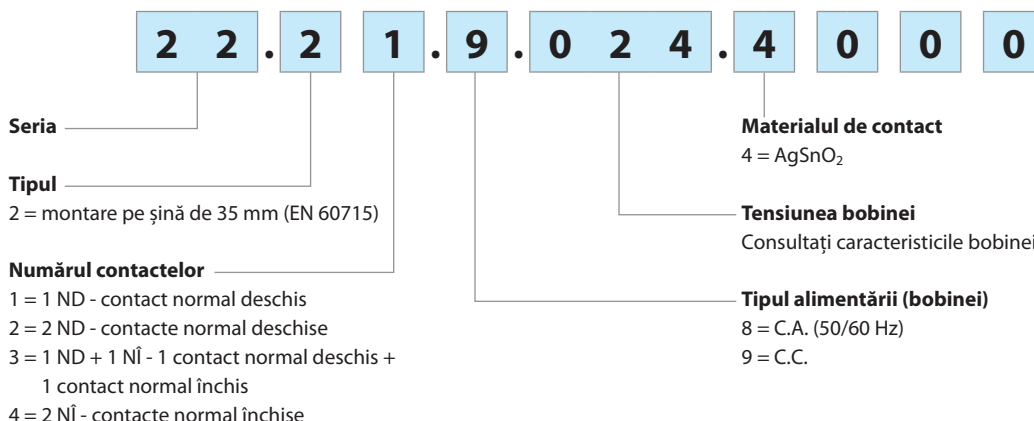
2 2 . 2 1 . 9 . 0 2 4 . 4 0 0 0

Seria

Tipul
2 = montare pe șină de 35 mm (EN 60715)

Numărul contactelor
1 = 1 ND - contact normal deschis
2 = 2 ND - contacte normal deschise
3 = 1 ND + 1 NÎ - 1 contact normal deschis + 1 contact normal închis
4 = 2 NÎ - contacte normal închise

Materialul de contact
4 = $AgSnO_2$

Tensiunea bobinei
Consultați caracteristicile bobinei

Tipul alimentării (bobinei)
8 = C.A. (50/60 Hz)
9 = C.C.